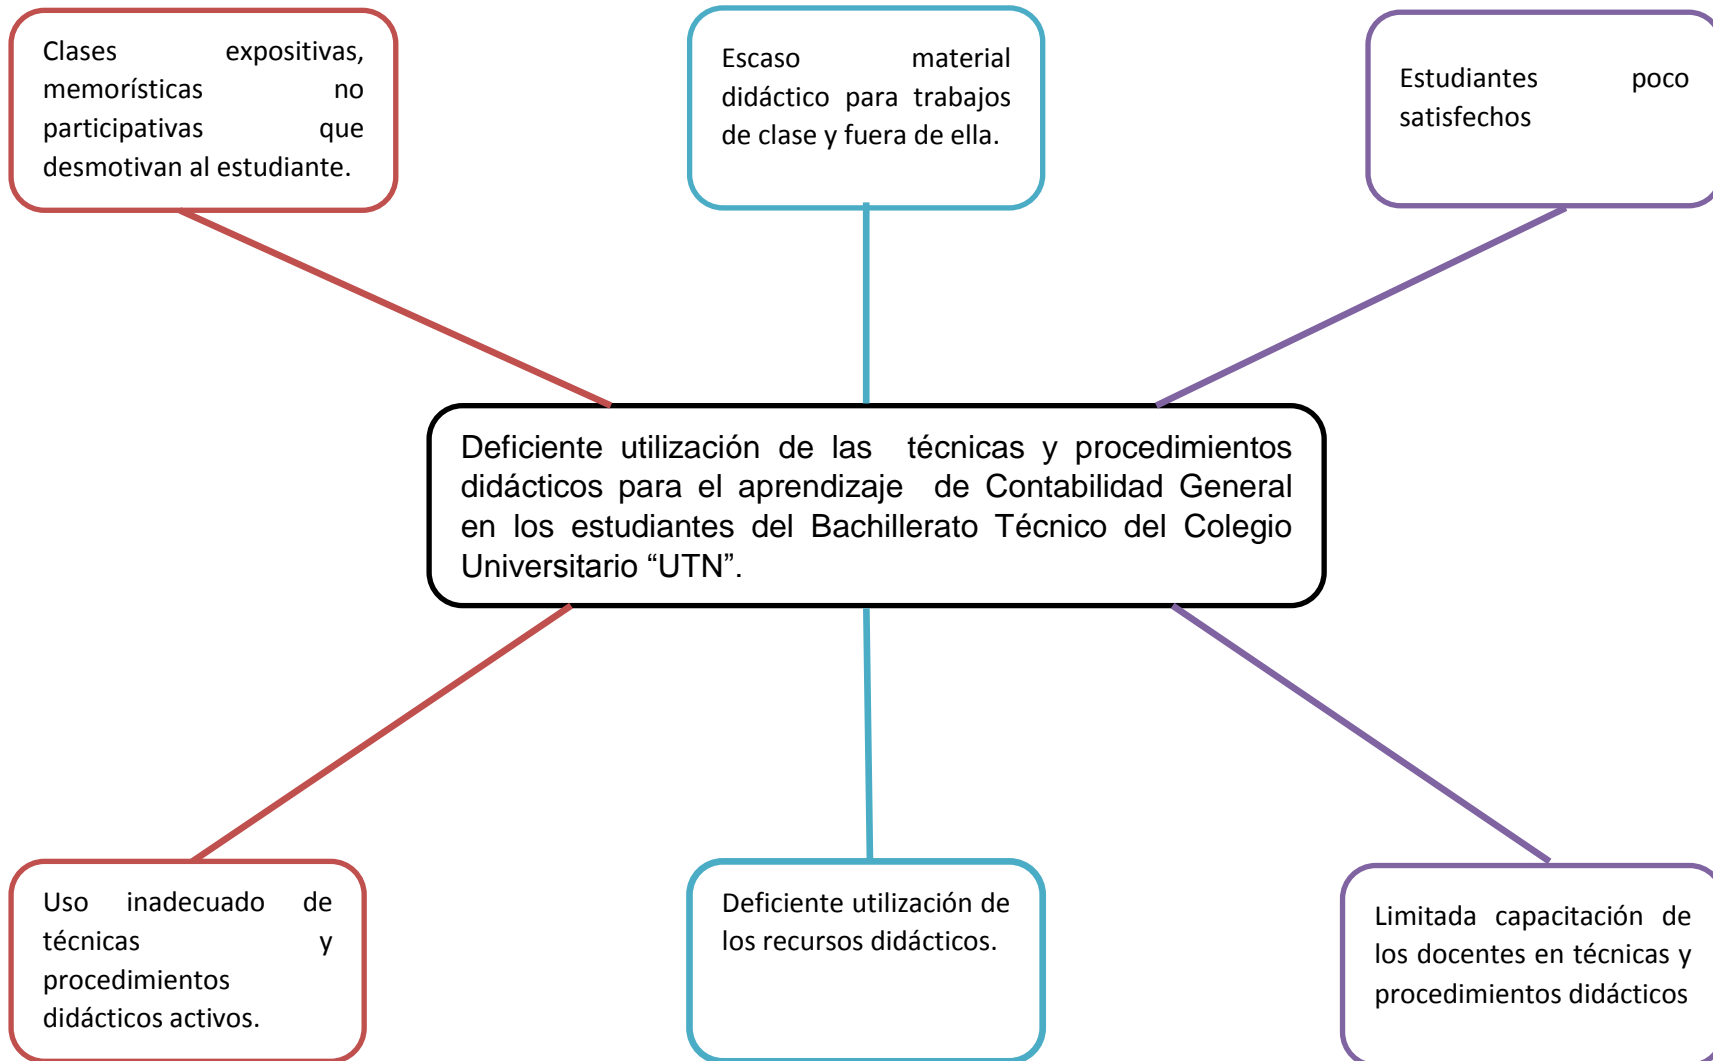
Clases expositivas, memorísticas no participativas que desmotivan al estudiante.

Escaso material didáctico para trabajos de clase y fuera de ella.

Estudiantes poco satisfechos

Deficiente utilización de las técnicas y procedimientos didácticos para el aprendizaje de Contabilidad General en los estudiantes del Bachillerato Técnico del Colegio Universitario “UTN”.

Uso inadecuado de técnicas y procedimientos didácticos activos.

Deficiente utilización de los recursos didácticos.

Limitada capacitación de los docentes en técnicas y procedimientos didácticos